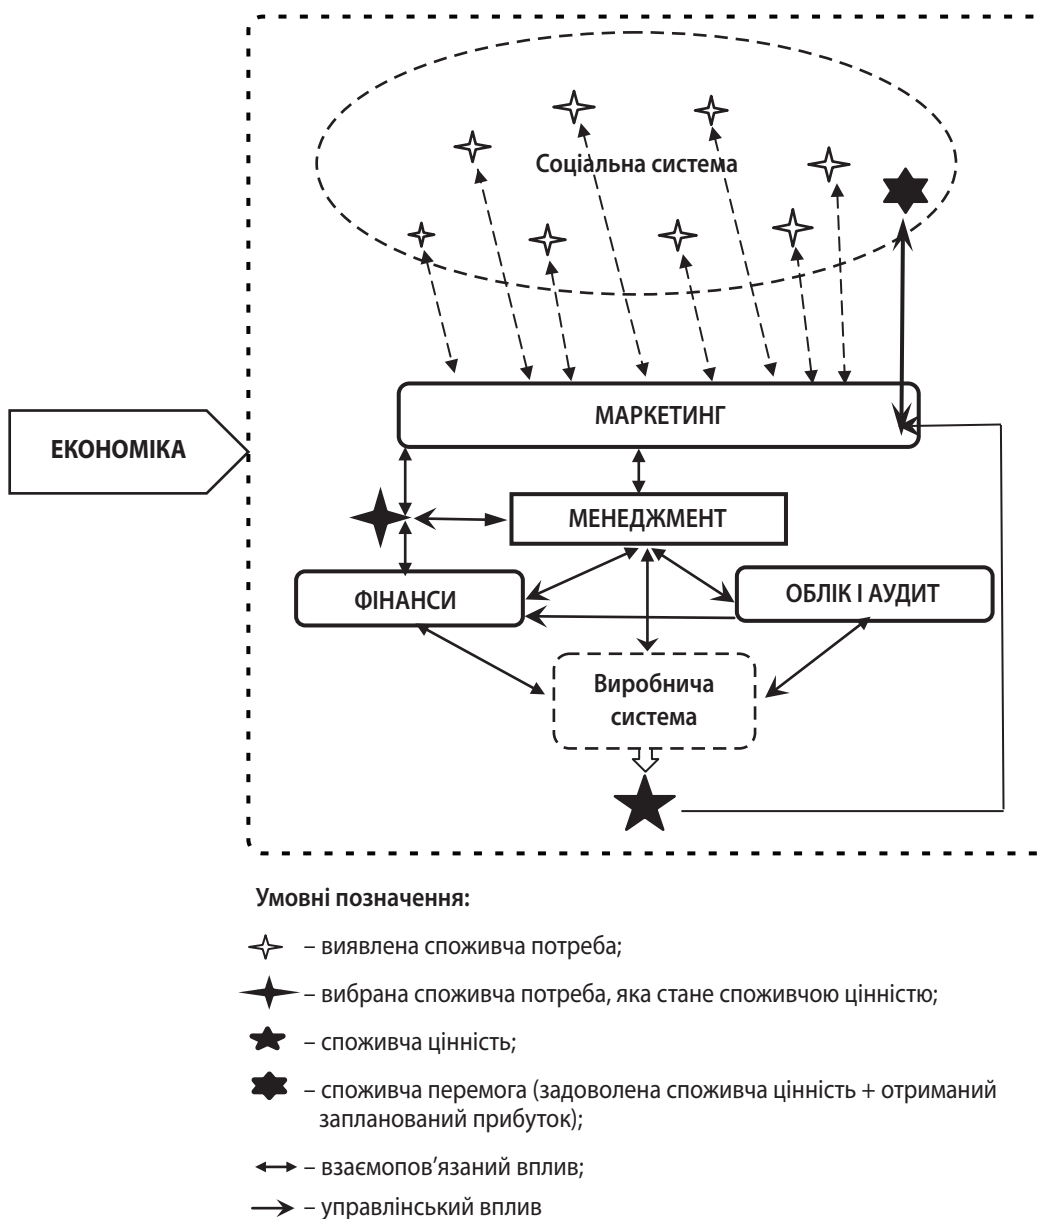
Соціальна система

ЕКОНОМІКА

МАРКЕТИНГ

МЕНЕДЖМЕНТ

ФІНАНСИ

ОБЛІК І АУДИТ

Виробнича система

Умовні позначення:

– виявлена споживча потреба;

– вибрана споживча потреба, яка стане споживчою цінністю;

– споживча цінність;

– споживча перемога (задоволена споживча цінність + отриманий запланований прибуток);

– взаємопов'язаний вплив;

– управлінський вплив